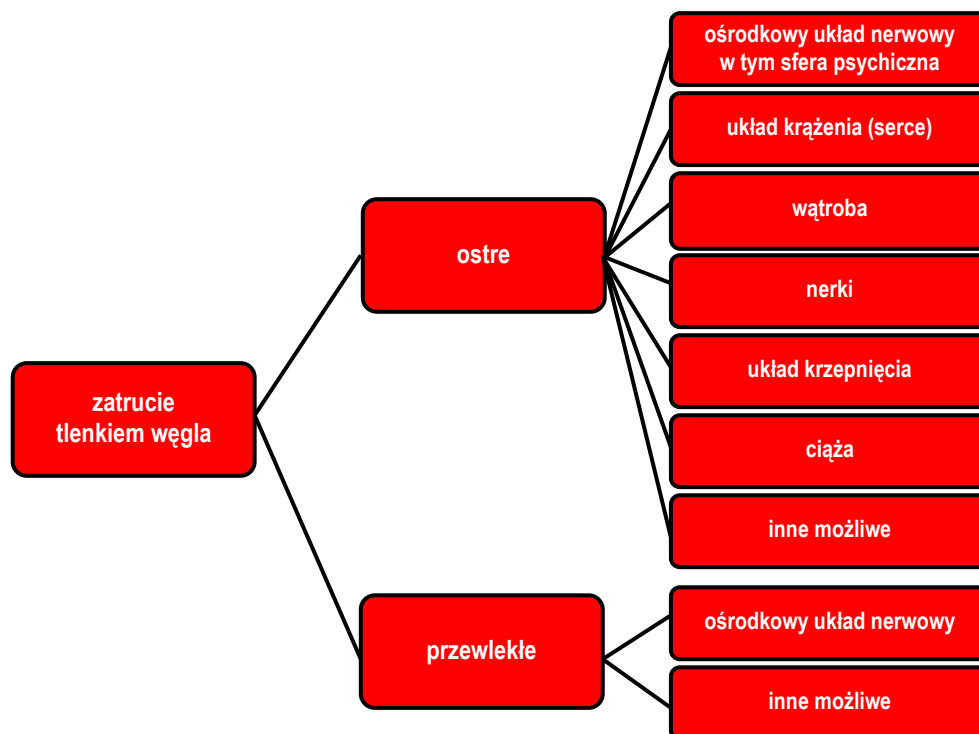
zatrucie tlenkiem węgla

ostre

ośrodkowy układ nerwowy w tym sfera psychiczna

układ krążenia (serce)

wątroba

nerki

układ krzepnięcia

ciąża

inne możliwe

przewlekłe

ośrodkowy układ nerwowy

inne możliwe